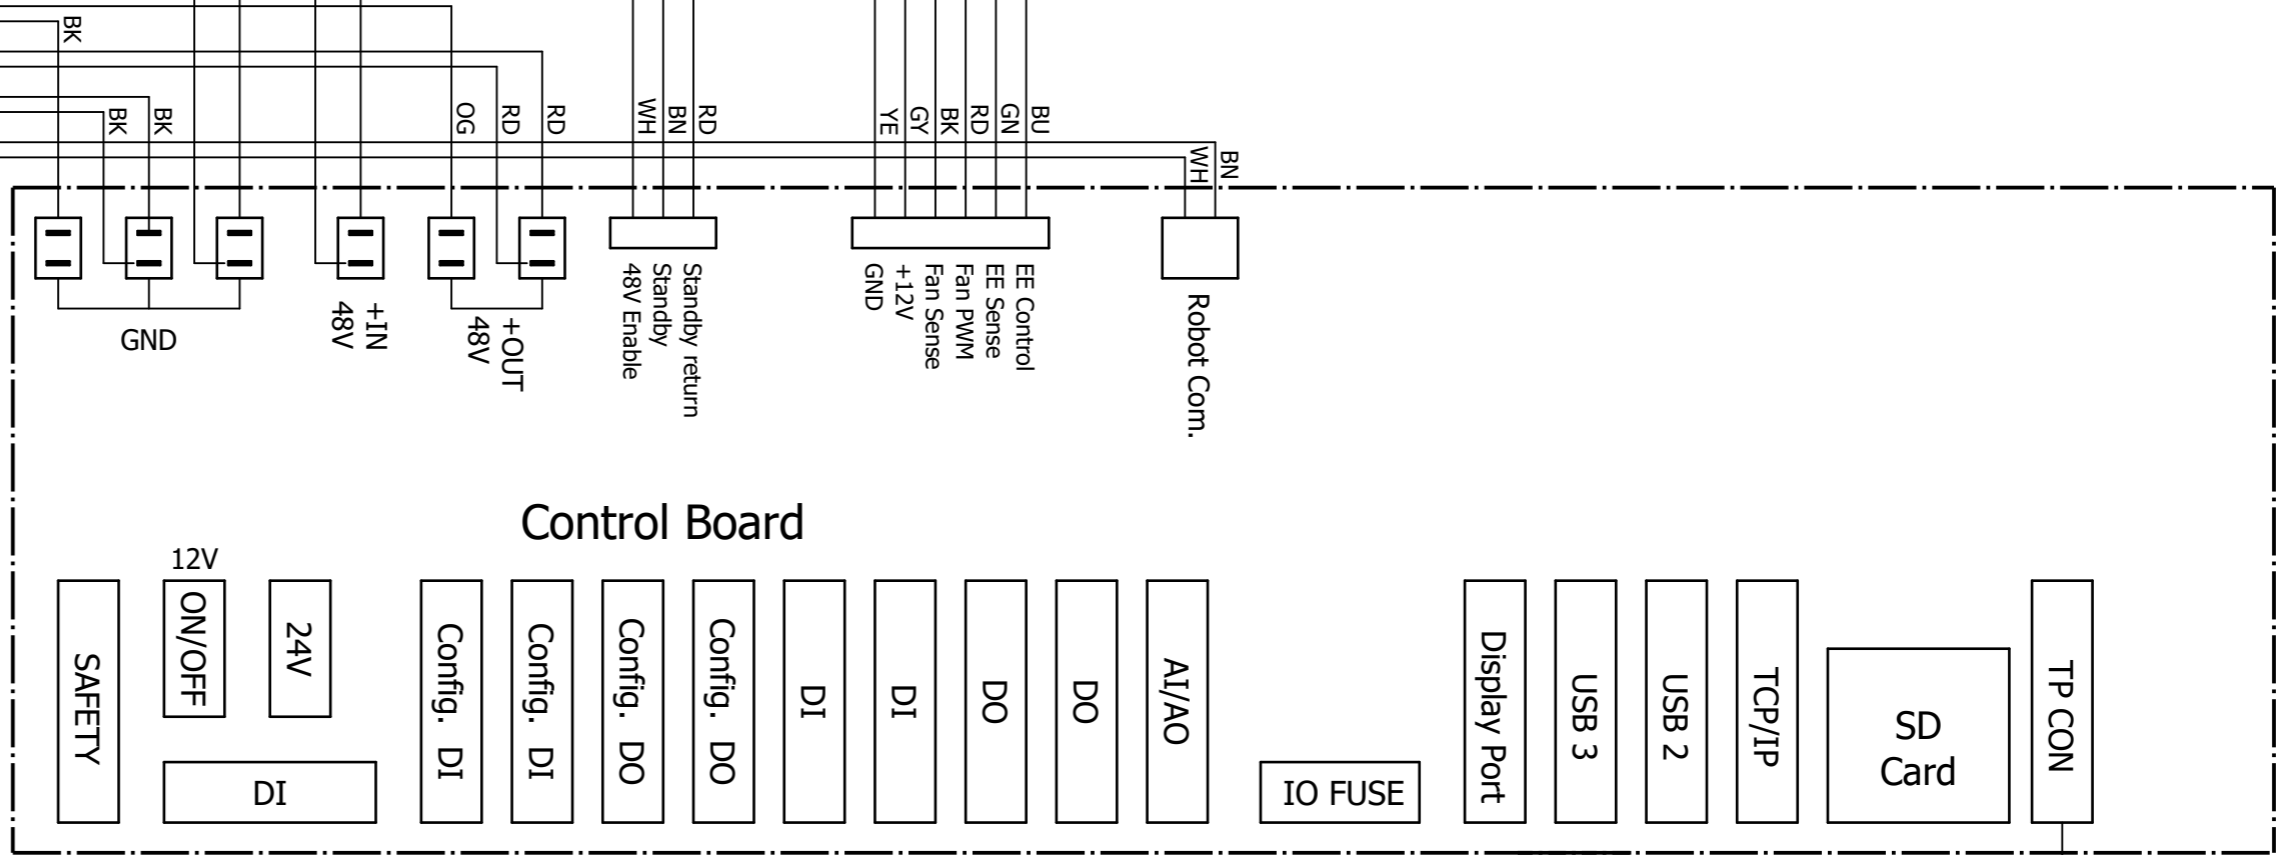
BK

BK
BK

OG
RD
RD

WH
BN
RD

YE
GY
BK
RD
GN
BU

WH
BN

GND

+IN
48V

+OUT
48V

Standby return
Standby
48V Enable

EE Control
EE Sense
Fan PWM
Fan Sense
+12V
GND

Robot Com.

Control Board

12V

SAFETY

ON/OFF

24V

DI

Config. DI

Config. DI

Config. DO

Config. DO

DI

DI

DO

DO

AI/AO

IO FUSE

Display Port

USB 3

USB 2

TCP/IP

SD
Card

TP CON